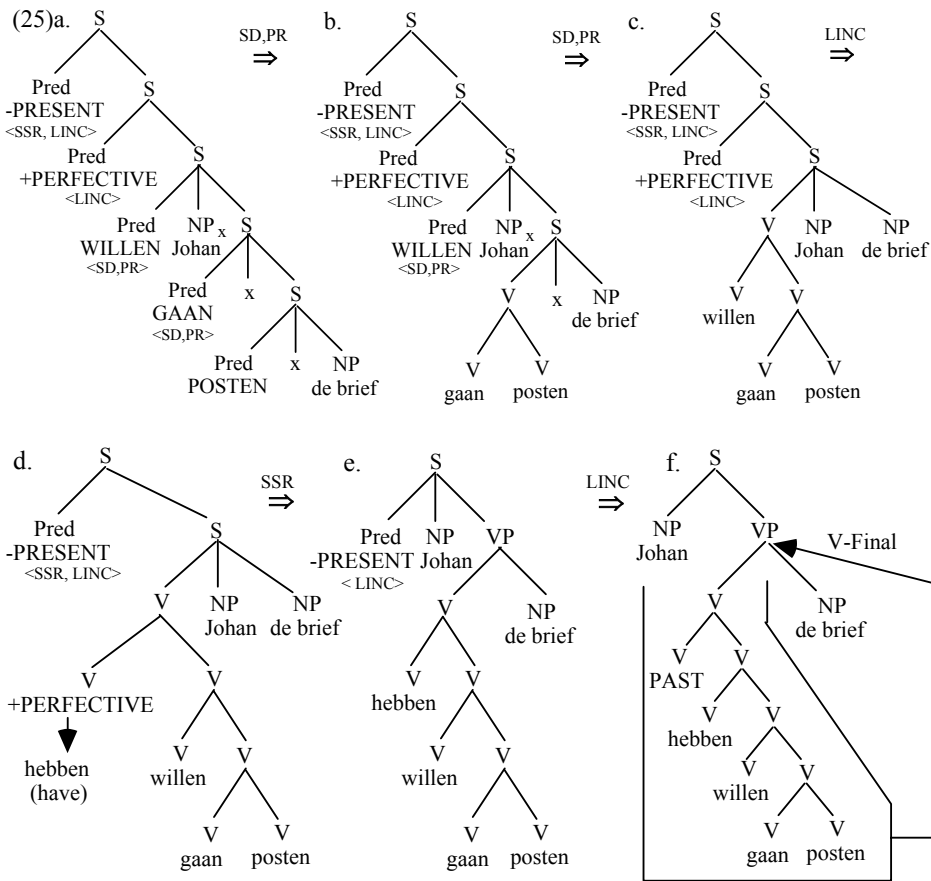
(25)a. S

Pred -PRESENT <SSR, LINC>

S

Pred +PERFECTIVE <LINC>

S

Pred WILLEN <SD,PR>

NP$_x$ Johan

S

Pred GAAN <SD,PR>

x

S

Pred POSTEN

x

NP de brief

SD,PR ⇒

b. S

Pred -PRESENT <SSR, LINC>

S

Pred +PERFECTIVE <LINC>

S

Pred WILLEN <SD,PR>

NP$_x$ Johan

S

V

x

NP de brief

V gaan

V posten

SD,PR ⇒

c. S

Pred -PRESENT <SSR, LINC>

S

Pred +PERFECTIVE <LINC>

S

V

NP Johan

NP de brief

V willen

V

V gaan

V posten

LINC ⇒

d. S

Pred -PRESENT <SSR, LINC>

S

V

NP Johan

NP de brief

V +PERFECTIVE

hebben (have)

V

V willen

V

V gaan

V posten

SSR ⇒

e. S

Pred -PRESENT < LINC>

NP Johan

VP

V

NP de brief

V hebben

V

V willen

V

V gaan

V posten

LINC ⇒

f. S

NP Johan

VP

V-Final

V

NP de brief

V PAST

V

V hebben

V

V willen

V

V gaan

V posten